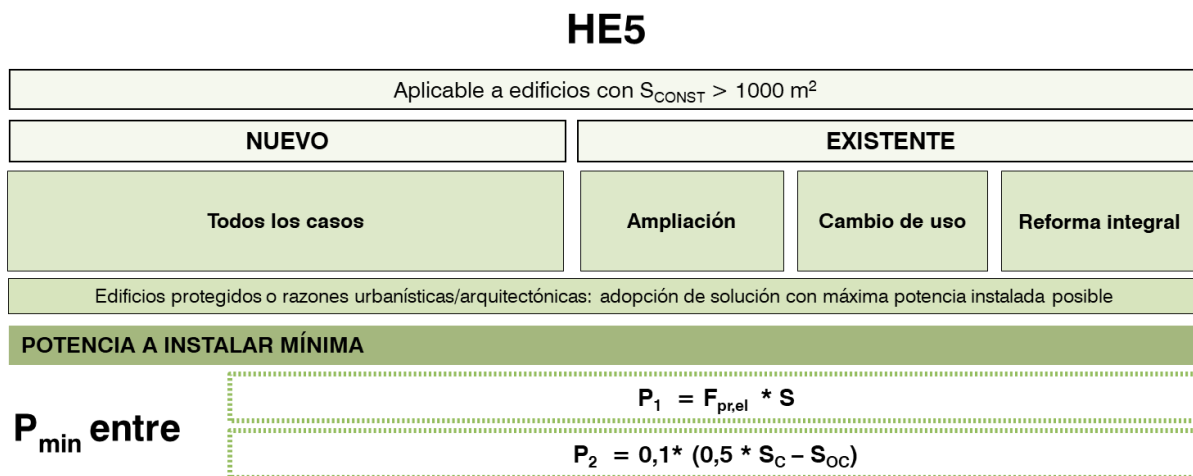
HE5

Aplicable a edificios con $S_{CONST} > 1000$ m$^2$

NUEVO

EXISTENTE

Todos los casos

Ampliación

Cambio de uso

Reforma integral

Edificios protegidos o razones urbanísticas/arquitectónicas: adopción de solución con máxima potencia instalada posible

POTENCIA A INSTALAR MÍNIMA

$P_{min}$ entre

$P_1 = F_{pr,el} * S$

$P_2 = 0,1 * (0,5 * S_C - S_{OC})$